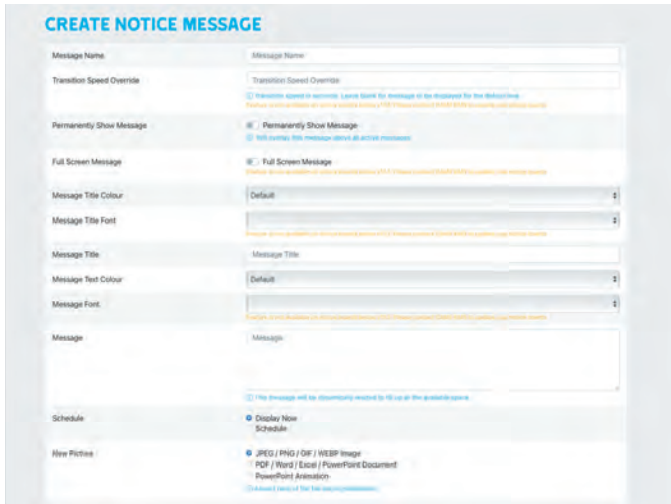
CREATE NOTICE MESSAGE

| | |
|---|---|
| Message Name | Message Name |
| Transition Speed Override | Transition Speed Override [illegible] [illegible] |
| Permanently Show Message | Permanently Show Message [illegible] |
| Full Screen Message | Full Screen Message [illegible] |
| Message Title Colour | Default |
| Message Title Font | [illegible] |
| Message Title | Message Title |
| Message Text Colour | Default |
| Message Font | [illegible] |
| Message | Message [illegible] |
| Schedule | Display Now Schedule |
| New Picture | JPEG / PNG / GIF / WEBP Image PDF / Word / Excel / PowerPoint Document PowerPoint Animation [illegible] |